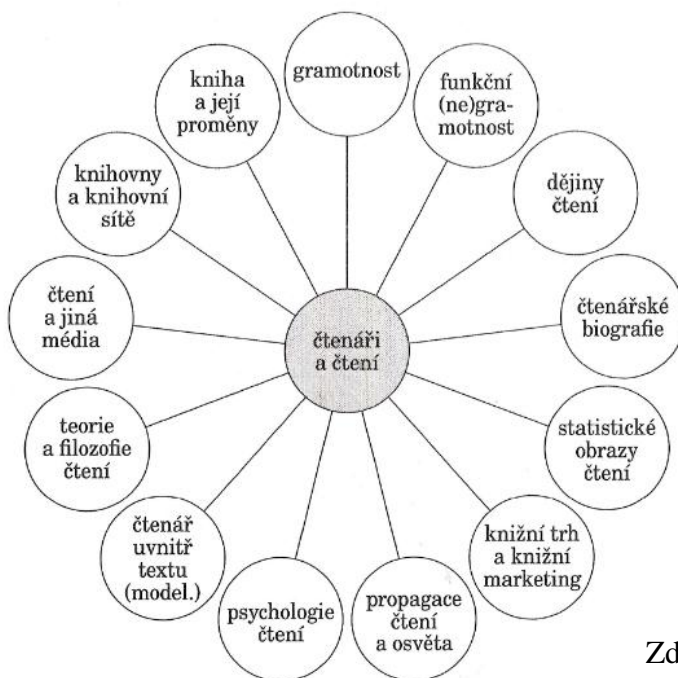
čtenáři a čtení

gramotnost

funkční (ne)gramotnost

dějiny čtení

čtenářské biografie

statistické obrazy čtení

knižní trh a knižní marketing

propagace čtení a osvěta

psychologie čtení

čtenář uvnitř textu (model.)

teorie a filozofie čtení

čtení a jiná média

knihovny a knihovní sítě

kniha a její proměny

Zd